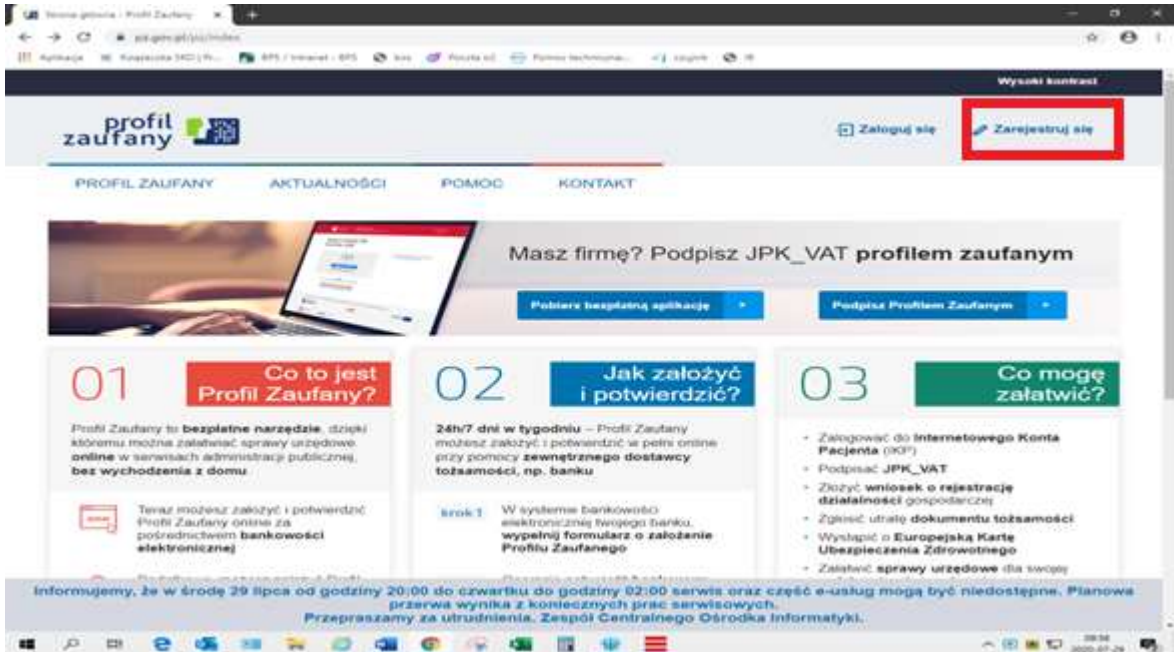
Strona główna - Profil Zaufany

pz.gov.pl/pz/index

Wysoki kontrast

profil zaufany

Zaloguj się

Zarejestruj się

PROFIL ZAUFANY AKTUALNOŚCI POMOC KONTAKT

Masz firmę? Podpisz JPK_VAT profilem zaufanym

Pobierz bezpłatną aplikację

Podpisz Profilem Zaufanym

01 Co to jest Profil Zaufany?

Profil Zaufany to bezpłatne narzędzie, dzięki któremu można załatwiać sprawy urzędowe online w serwisach administracji publicznej, bez wychodzenia z domu

Teraz możesz założyć i potwierdzić Profil Zaufany online za pośrednictwem bankowości elektronicznej

02 Jak założyć i potwierdzić?

24h/7 dni w tygodniu – Profil Zaufany możesz założyć i potwierdzić w pełni online przy pomocy zewnętrznego dostawcy tożsamości, np. banku

krok 1 W systemie bankowości elektronicznej twojego banku, wypełnij formularz o założenie Profilu Zaufanego

03 Co mogę załatwić?

- Zalogować do Internetowego Konta Pacjenta (IKP)
- Podpisać JPK_VAT
- Złożyć wniosek o rejestracje działalności gospodarczej
- Zgłosić utratę dokumentu tożsamości
- Wystąpić o Europejską Kartę Ubezpieczenia Zdrowotnego
- Załatwić sprawy urzędowe dla swojej

Informujemy, że w środę 29 lipca od godziny 20:00 do czwartku do godziny 02:00 serwis oraz część e-usług mogą być niedostępne. Planowa przerwa wynika z koniecznych prac serwisowych.
Przepraszamy za utrudnienia. Zespół Centralnego Ośrodka Informatyki.